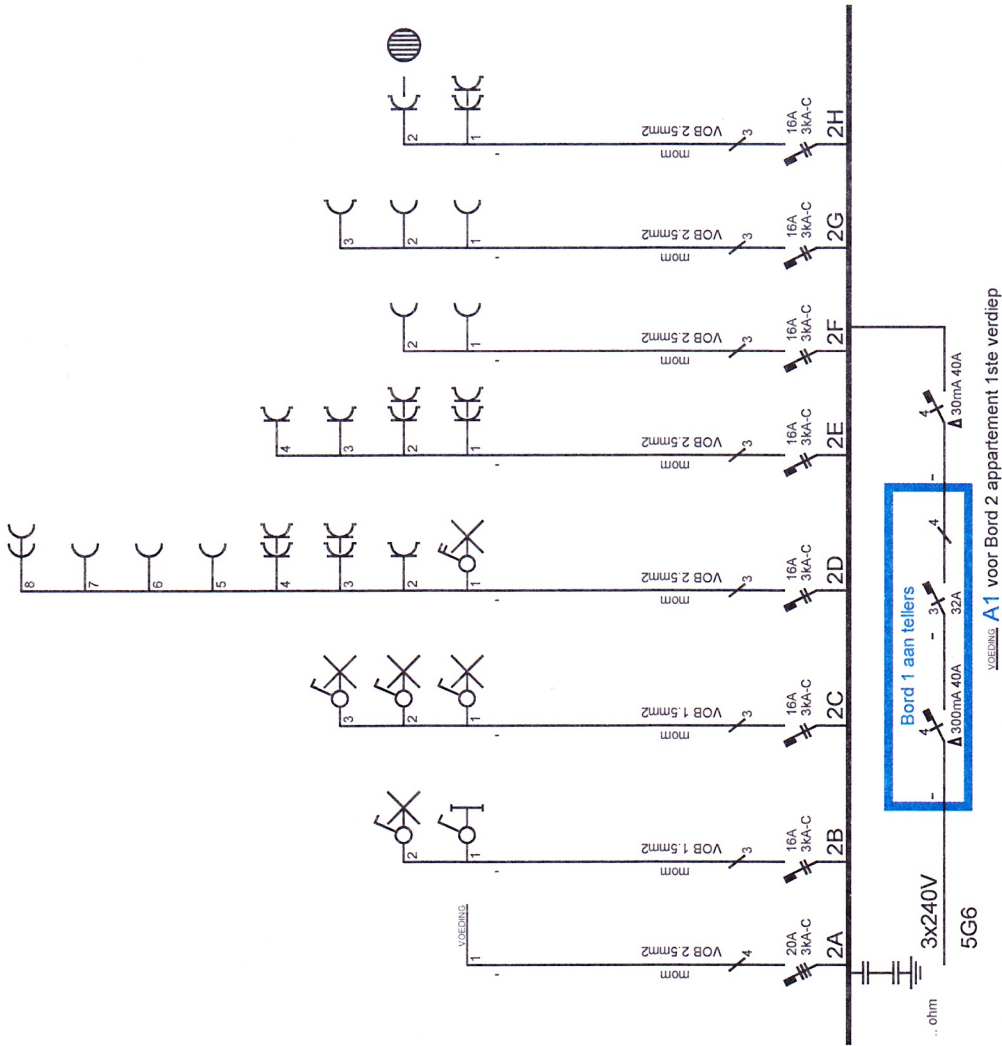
VOEDING A1 voor Bord 2 appartement 1ste verdiep

Bord 1 aan tellers

300mA 40A

4

3

32A

4

30mA 40A

4

3x240V

5G6

.. ohm

2A
20A
3kA-C
4
VOB 2.5mm2
mom
1
VOEDING

2B
16A
3kA-C
3
VOB 1.5mm2
mom
1
2

2C
16A
3kA-C
3
VOB 1.5mm2
mom
1
2
3

2D
16A
3kA-C
3
VOB 2.5mm2
mom
1
2
3
4
5
6
7
8

2E
16A
3kA-C
3
VOB 2.5mm2
mom
1
2
3
4

2F
16A
3kA-C
3
VOB 2.5mm2
mom
1
2

2G
16A
3kA-C
3
VOB 2.5mm2
mom
1
2
3

2H
16A
3kA-C
3
VOB 2.5mm2
mom
1
2